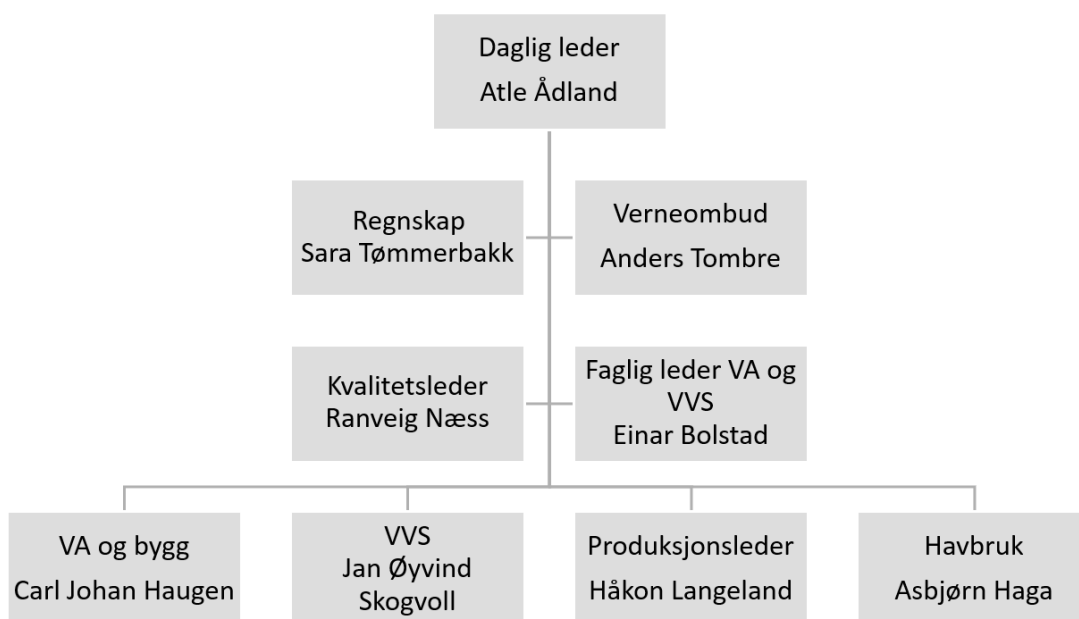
Daglig leder
Atle Ådland

Regnskap
Sara Tømmerbakk

Verneombud
Anders Tombre

Kvalitetsleder
Ranveig Næss

Faglig leder VA og VVS
Einar Bolstad

VA og bygg
Carl Johan Haugen

VVS
Jan Øyvind Skogvoll

Produksjonsleder
Håkon Langeland

Havbruk
Asbjørn Haga